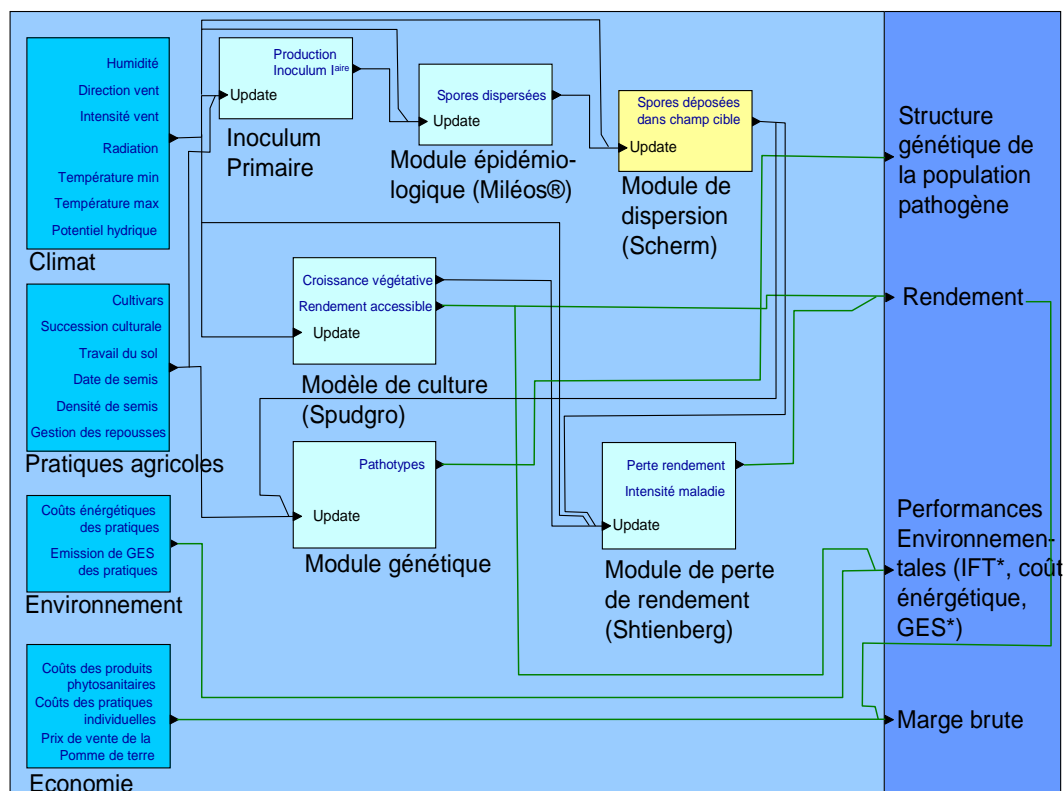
Humidité
Direction vent
Intensité vent
Radiation
Température min
Température max
Potentiel hydrique

Climat

Production Inoculum I$^{aire}$
Update

Inoculum Primaire

Spores dispersées
Update

Module épidémiologique (Miléos®)

Spores déposées dans champ cible
Update

Module de dispersion (Scherm)

Structure génétique de la population pathogène

Cultivars
Succession culturale
Travail du sol
Date de semis
Densité de semis
Gestion des repousses

Pratiques agricoles

Croissance végétative
Rendement accessible
Update

Modèle de culture (Spudgro)

Rendement

Pathotypes
Update

Module génétique

Perte rendement
Intensité maladie
Update

Module de perte de rendement (Shtienberg)

Coûts énergétiques des pratiques
Emission de GES des pratiques

Environnement

Performances Environnementales (IFT*, coût énergétique, GES*)

Coûts des produits phytosanitaires
Coûts des pratiques individuelles
Prix de vente de la Pomme de terre

Economie

Marge brute